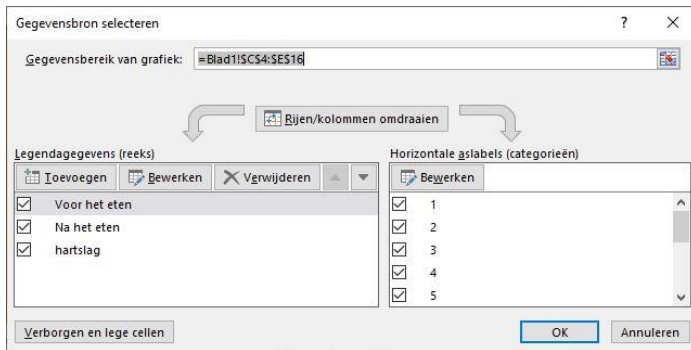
Gegevensbron selecteren

?

×

Gegevensbereik van grafiek: =Blad1!$C$4:$E$16

Rijen/kolommen omdraaien

Legendagegevens (reeks)

Toevoegen

Bewerken

Verwijderen

Voor het eten

Na het eten

hartslag

Horizontale aslabels (categorieën)

Bewerken

1

2

3

4

5

Verborgen en lege cellen

OK

Annuleren